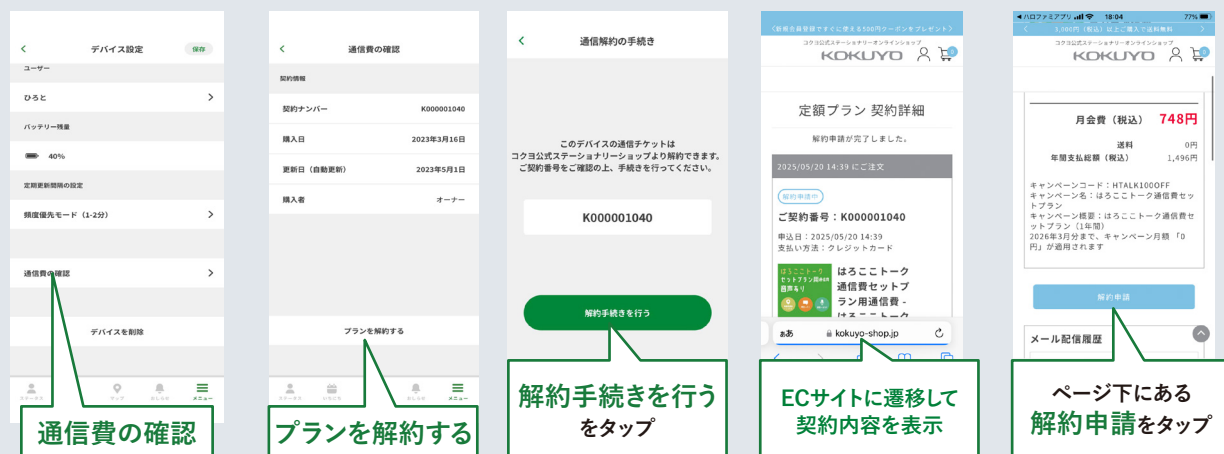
<
デバイス設定
保存
ユーザー
ひろと
バッテリー残量
40%
定期更新間隔の設定
頻度優先モード（1-2分）
通信費の確認
デバイスを削除
ステータス
マップ
おしらせ
メニュー
通信費の確認

<
通信費の確認
契約情報
契約ナンバー K000001040
購入日 2023年3月16日
更新日（自動更新） 2023年5月1日
購入者 オーナー
プランを解約する
ステータス
おしらせ
メニュー
プランを解約する

<
通信解約の手続き
このデバイスの通信チケットはコクヨ公式ステーショナリーショップより解約できます。ご契約番号をご確認の上、手続きを行ってください。
K000001040
解約手続きを行う
解約手続きを行う
をタップ

＼新規会員登録ですぐに使える500円クーポンをプレゼント／
コクヨ公式ステーショナリーオンラインショップ
KOKUYO
定額プラン 契約詳細
解約申請が完了しました。
2025/05/20 14:39 にご注文
解約申請中
ご契約番号：K000001040
申込日：2025/05/20 14:39
支払い方法：クレジットカード
はろここトーク セットプラン 音声あり
はろここトーク通信費セットプラン用通信費 - はろここトーク
ぁあ kokuyo-shop.jp
ECサイトに遷移して
契約内容を表示

◀ハロファミアプリ 18:04 77%
3,980円（税込）以上ご購入で送料無料
コクヨ公式ステーショナリーオンラインショップ
KOKUYO
月会費（税込） 748円
送料 0円
年間支払総額（税込） 1,496円
キャンペーンコード：HTALK100OFF
キャンペーン名：はろここトーク通信費セットプラン
キャンペーン概要：はろここトーク通信費セットプラン（1年間）
2026年3月分まで、キャンペーン月額「0円」が適用されます
解約申請
メール配信履歴
ページ下にある
解約申請をタップ